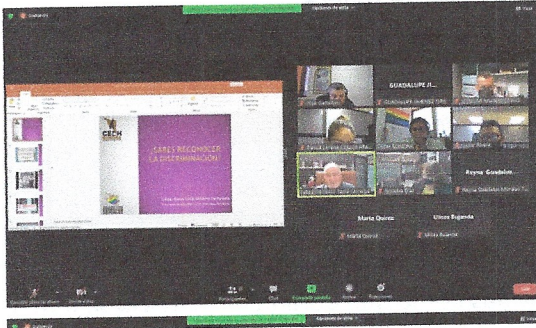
Opciones de vista

GUADALUPE JI...

Reyna Guadalupe...

CECH

¿SABES RECONOCER LA DISCRIMINACIÓN?

Marta Quiroz

Ulises Bugarda

Marta Quiroz

Ulises Bugarda

Reyna Guadalupe Miranda To...

Participantes

Chat

Compartir pantalla

Grabar

Reacciones

Salir

Opciones de vista